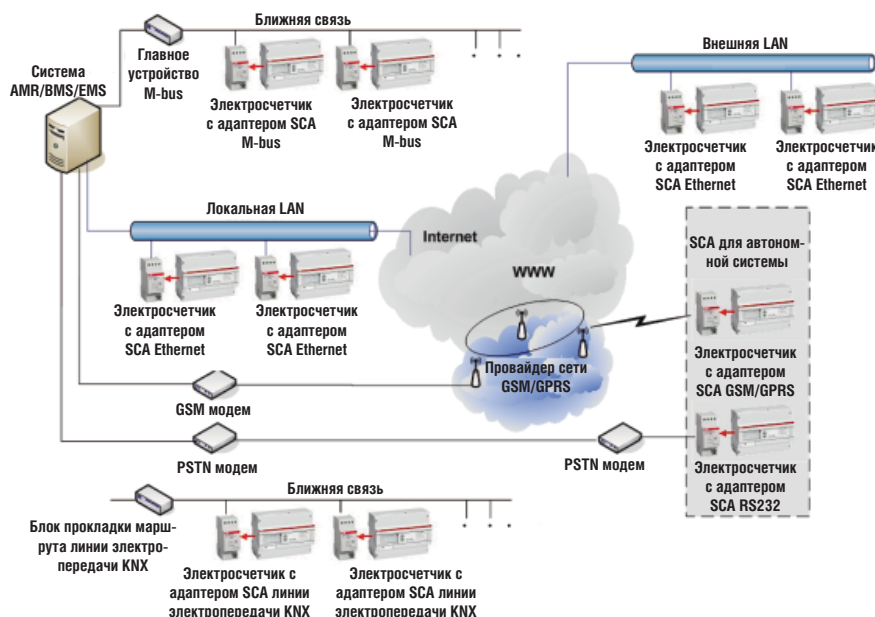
Ближняя связь

Главное устройство M-bus

Система AMR/BMS/EMS

Электросчетчик с адаптером SCA M-bus

Электросчетчик с адаптером SCA M-bus

Внешняя LAN

Электросчетчик с адаптером SCA Ethernet

Электросчетчик с адаптером SCA Ethernet

Локальная LAN

Internet

WWW

SCA для автономной системы

Электросчетчик с адаптером SCA Ethernet

Электросчетчик с адаптером SCA Ethernet

Провайдер сети GSM/GPRS

Электросчетчик с адаптером SCA GSM/GPRS

GSM модем

PSTN модем

PSTN модем

Электросчетчик с адаптером SCA RS232

Ближняя связь

Блок прокладки маршрута линии электропередачи KNX

Электросчетчик с адаптером SCA линии электропередачи KNX

Электросчетчик с адаптером SCA линии электропередачи KNX